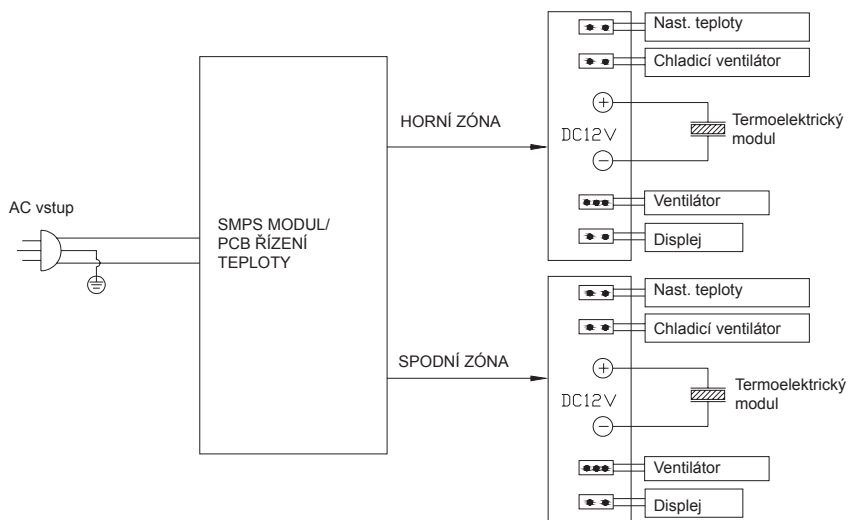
AC vstup

SMPS MODUL/ PCB ŘÍZENÍ TEPLOTY

HORNÍ ZÓNA

Nast. teploty

Chladicí ventilátor

DC12V

Termoelektrický modul

Ventilátor

Displej

SPODNÍ ZÓNA

Nast. teploty

Chladicí ventilátor

DC12V

Termoelektrický modul

Ventilátor

Displej